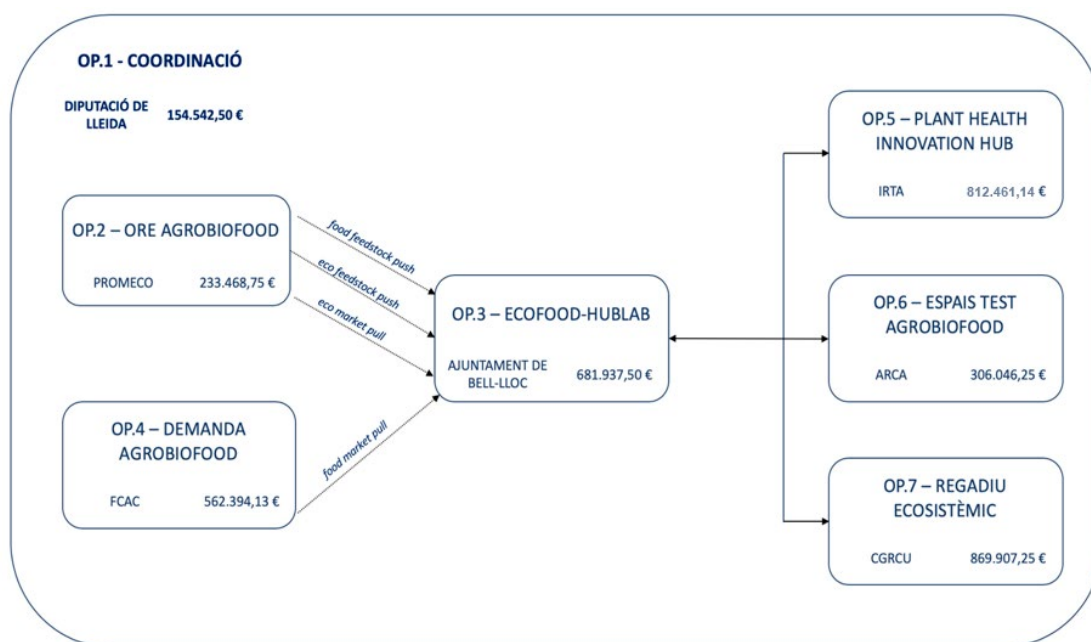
OP.1 - COORDINACIÓ

DIPUTACIÓ DE LLEIDA 154.542,50 €

OP.2 – ORE AGROBIOFOOD

PROMECO 233.468,75 €

food feedstock push

eco feedstock push

eco market pull

OP.3 – ECOFOOD-HUBLAB

AJUNTAMENT DE BELL-LLOC 681.937,50 €

OP.4 – DEMANDA AGROBIOFOOD

FCAC 562.394,13 €

food market pull

OP.5 – PLANT HEALTH INNOVATION HUB

IRTA 812.461,14 €

OP.6 – ESPAIS TEST AGROBIOFOOD

ARCA 306.046,25 €

OP.7 – REGADIU ECOSISTÈMIC

CGRCU 869.907,25 €